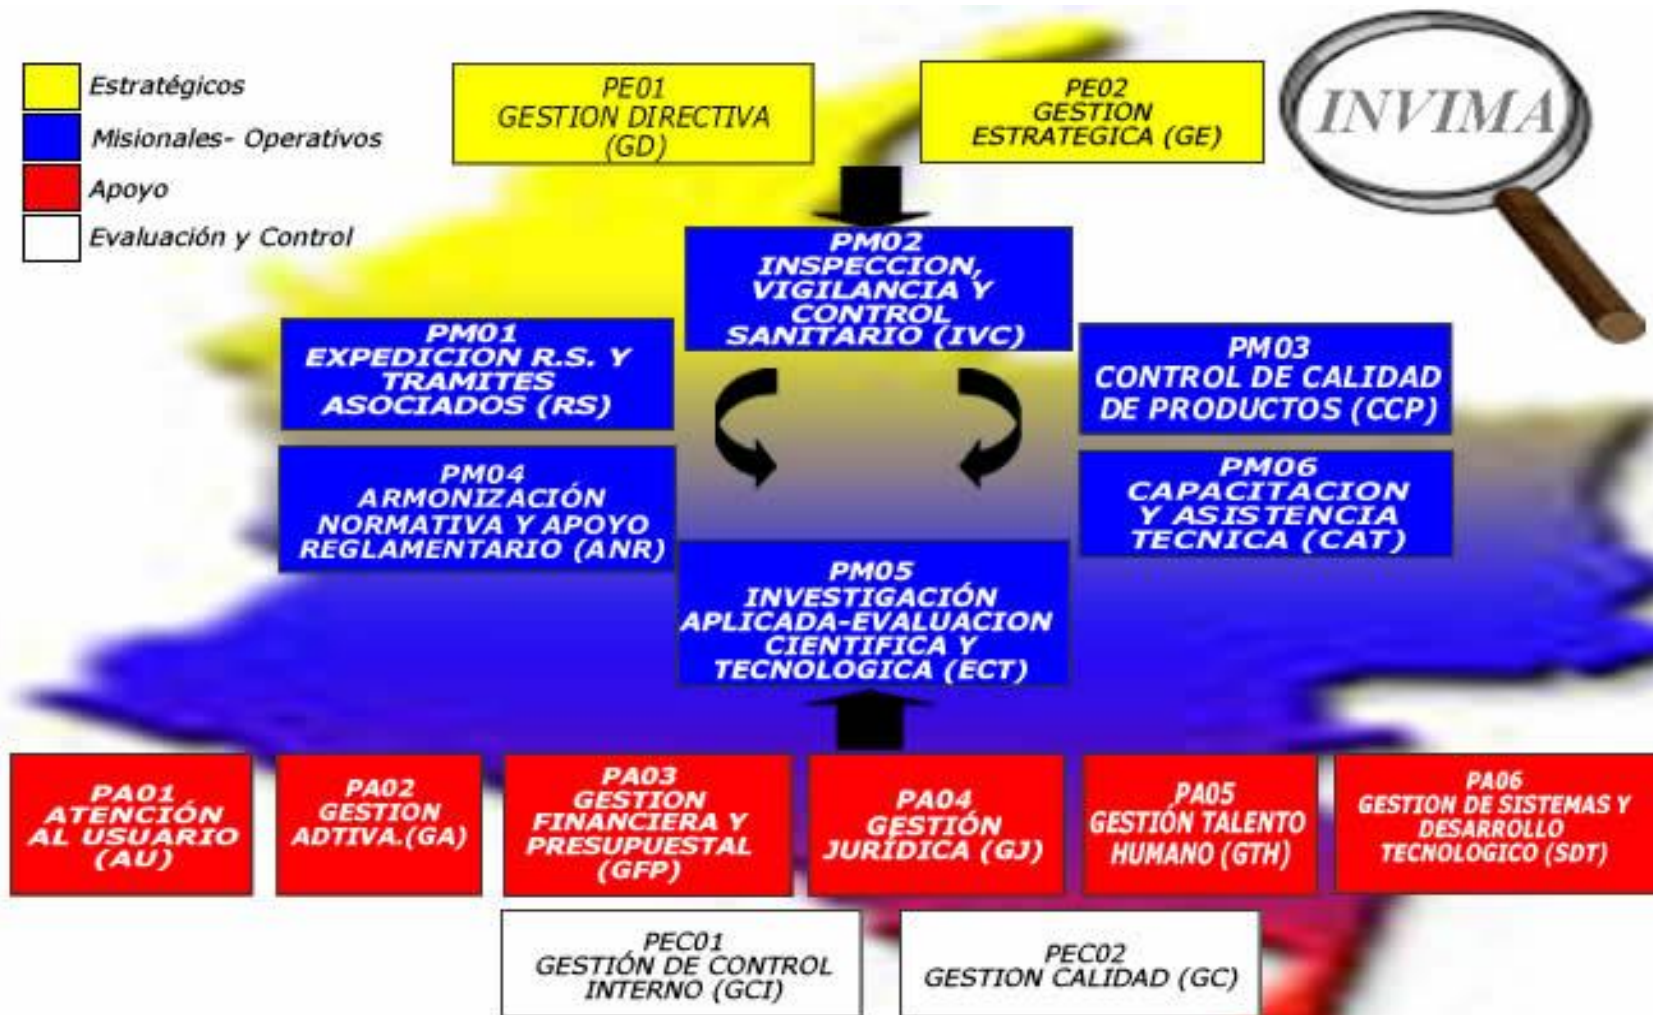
Estratégicos
Misionales- Operativos
Apoyo
Evaluación y Control

PE01
GESTION DIRECTIVA
(GD)

PE02
GESTION
ESTRATEGICA (GE)

INVIMA

PM02
INSPECCION,
VIGILANCIA Y
CONTROL
SANITARIO (IVC)

PM01
EXPEDICION R.S. Y
TRAMITES
ASOCIADOS (RS)

PM03
CONTROL DE CALIDAD
DE PRODUCTOS (CCP)

PM04
ARMONIZACIÓN
NORMATIVA Y APOYO
REGLAMENTARIO (ANR)

PM06
CAPACITACION
Y ASISTENCIA
TECNICA (CAT)

PM05
INVESTIGACIÓN
APLICADA-EVALUACION
CIENTIFICA Y
TECNOLOGICA (ECT)

PA01
ATENCIÓN
AL USUARIO
(AU)

PA02
GESTION
ADTIVA.(GA)

PA03
GESTION
FINANCIERA Y
PRESUPUESTAL
(GFP)

PA04
GESTIÓN
JURIDICA (GJ)

PA05
GESTIÓN TALENTO
HUMANO (GTH)

PA06
GESTION DE SISTEMAS Y
DESARROLLO
TECNOLOGICO (SDT)

PEC01
GESTIÓN DE CONTROL
INTERNO (GCI)

PEC02
GESTION CALIDAD (GC)